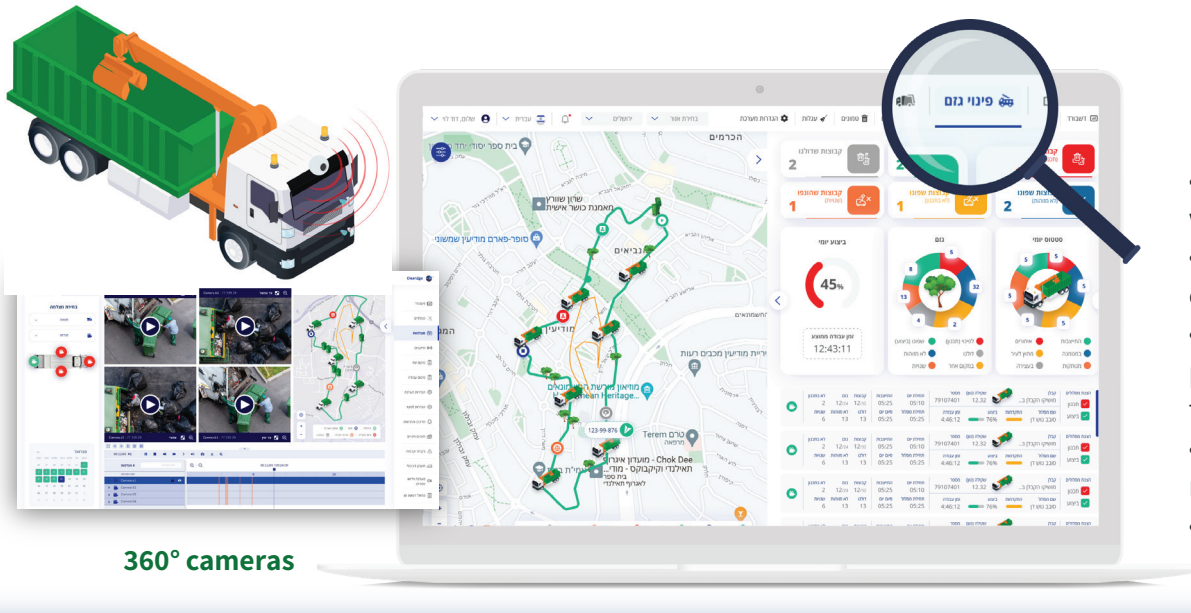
פינוי גזם

דשבורד

קבוצות שדולגו
2

קבוצות שפונו
2

קבוצות שהוספו
1

1

ביצוע יומי
45%

זמן עבודה ממוצע
12:43:11

גזם

סטטוס יומי

הכרמים
בית ספר יסודי אחד
שרון שוורץ מאמנת כושר אישית
סופר-פארם מודיעין שמשוני
נביאים
מודיעין
מוזיאון מורשת חשמונאים
Chok Dee - מועדון אגרוף תאילנדי וקיקבוקס - מוד...
Terem טרם
בית ספר לאגרוף תאילנדי
123-99-876

הגדרות מערכת
ירושלים
עברית
שלום, דוד לוי

360° cameras